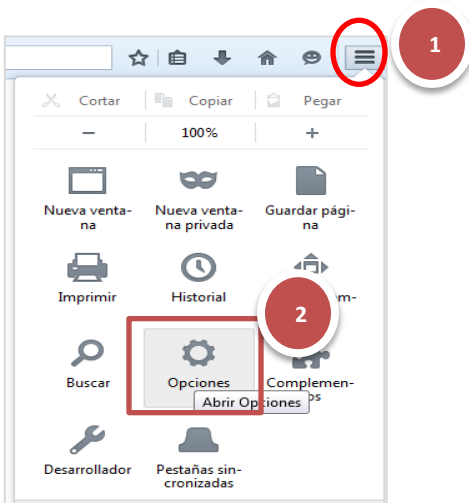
1

Cortar | Copiar | Pegar

— 100% +

Nueva ventana

Nueva ventana privada

Guardar página

Imprimir

Historial

2

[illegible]m-

Buscar

Opciones

Abrir Opciones

Complemen-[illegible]os

Desarrollador

Pestañas sincronizadas